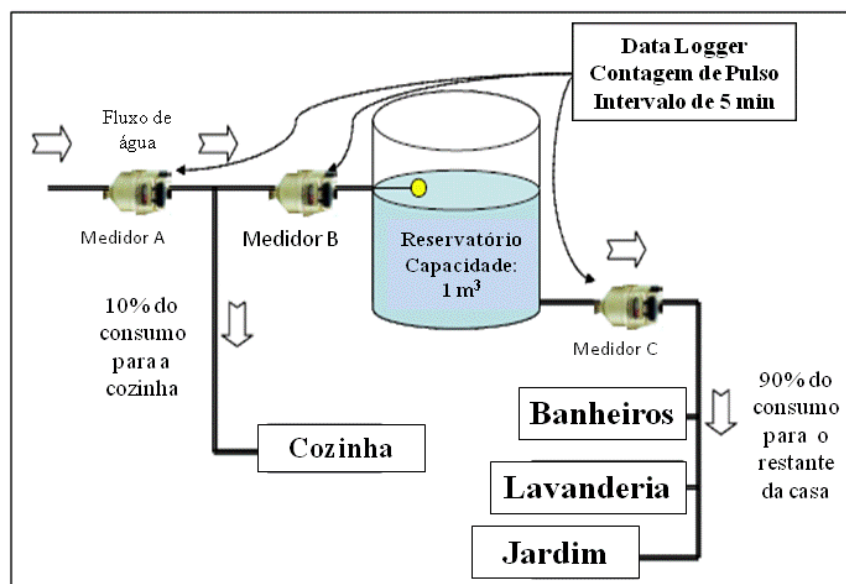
Data Logger
Contagem de Pulso
Intervalo de 5 min

Fluxo de água

Medidor A

Medidor B

Reservatório
Capacidade:
$1 m^3$

Medidor C

10% do consumo para a cozinha

Cozinha

90% do consumo para o restante da casa

Banheiros

Lavanderia

Jardim